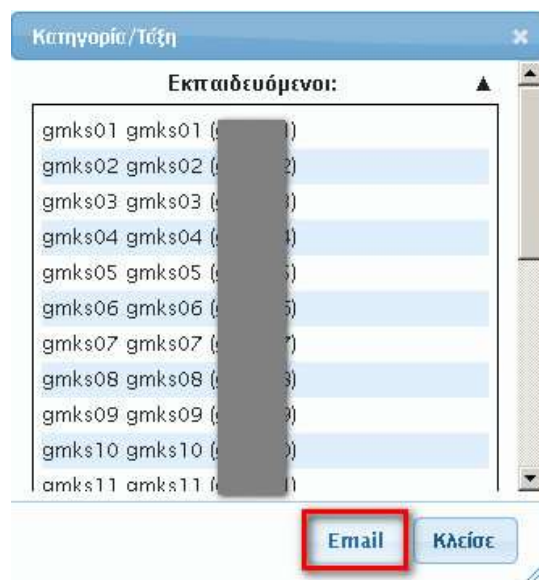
Κατηγορία/Τάξη

Εκπαιδευόμενοι: ▲

gmks01 gmks01 ([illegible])
gmks02 gmks02 ([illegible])
gmks03 gmks03 ([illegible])
gmks04 gmks04 ([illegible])
gmks05 gmks05 ([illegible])
gmks06 gmks06 ([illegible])
gmks07 gmks07 ([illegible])
gmks08 gmks08 ([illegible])
gmks09 gmks09 ([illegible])
gmks10 gmks10 ([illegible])
gmks11 gmks11 ([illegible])

Email
Κλείσε